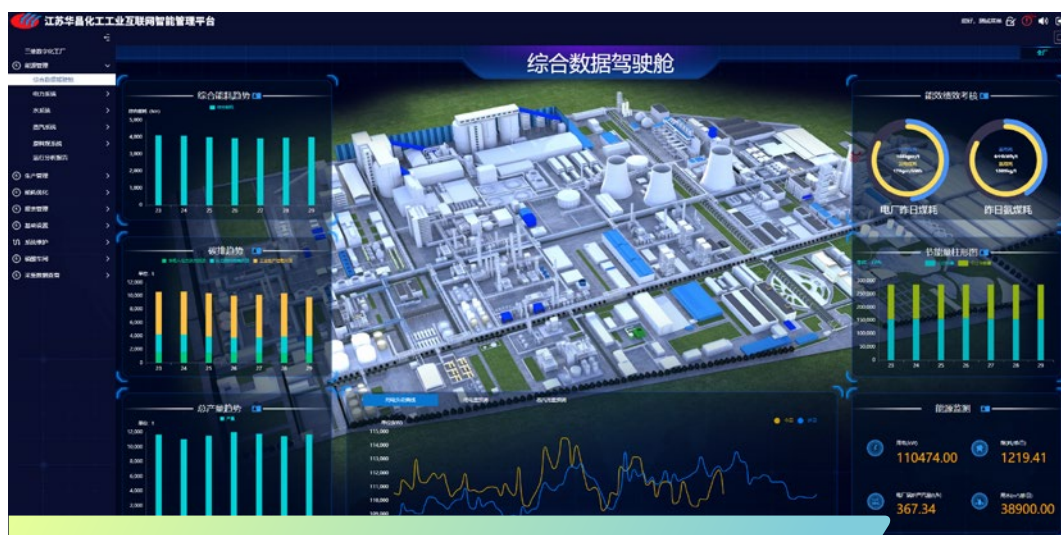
江苏华昌化工工业互联网智能管理平台

综合数据驾驶舱

综合能耗趋势

碳排趋势

总产量趋势

能效绩效考核

电厂昨日煤耗

昨日氨煤耗

节能编柱形图

能源监测

110474.00

1219.41

367.34

38900.00

23 24 25 26 27 28 29

12,000
10,000
8,000
6,000
4,000
2,000
0

5,000
4,000
3,000
2,000
1,000
0

300,000
250,000
200,000
150,000
100,000
50,000
0

115,000
114,000
113,000
112,000
111,000
110,000
109,000